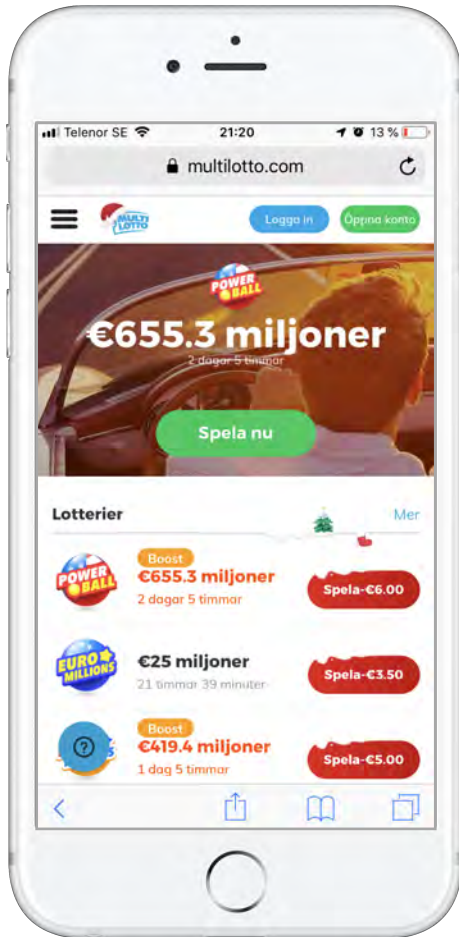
Telenor SE 21:20 13 %

multilotto.com

MULTI LOTTO

Logga in

Öppna konto

POWER BALL

€655.3 miljoner

2 dagar 5 timmar

Spela nu

Lotterier

Mer

POWER BALL

Boost

€655.3 miljoner

2 dagar 5 timmar

Spela-€6.00

EURO MILLIONS

€25 miljoner

21 timmar 39 minuter

Spela-€3.50

Boost

€419.4 miljoner

1 dag 5 timmar

Spela-€5.00